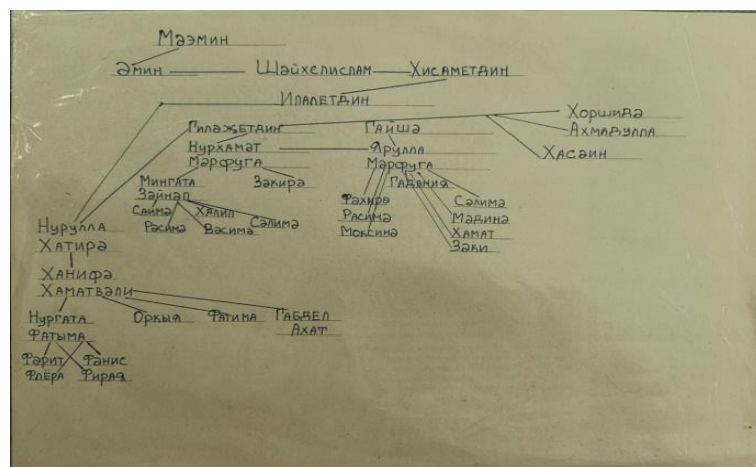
Мәэмин

Әмин Шәйхелислам Хисаметдин

Иналетдин

Хоршидә
Ахмадулла
Хасаин

Гилаҗетдин
Нурхамат
Мәрфуга
Мингата Закирә
Зәйнап
Саимә Халил Сәлимә
Рәсимә Васима

Гайша
Әдулла
Мәрфуга
Фахирә Гадбия
Расима Сәлимә
Моксинә Мәдинә
Хамат
Заки

Нурулла
Хатирә
Ханифә
Хаматвәли
Нургата Оркыя Фатима Габбел
Фатыма Ахат
Фәрит Фанис
Флёра Фирдә